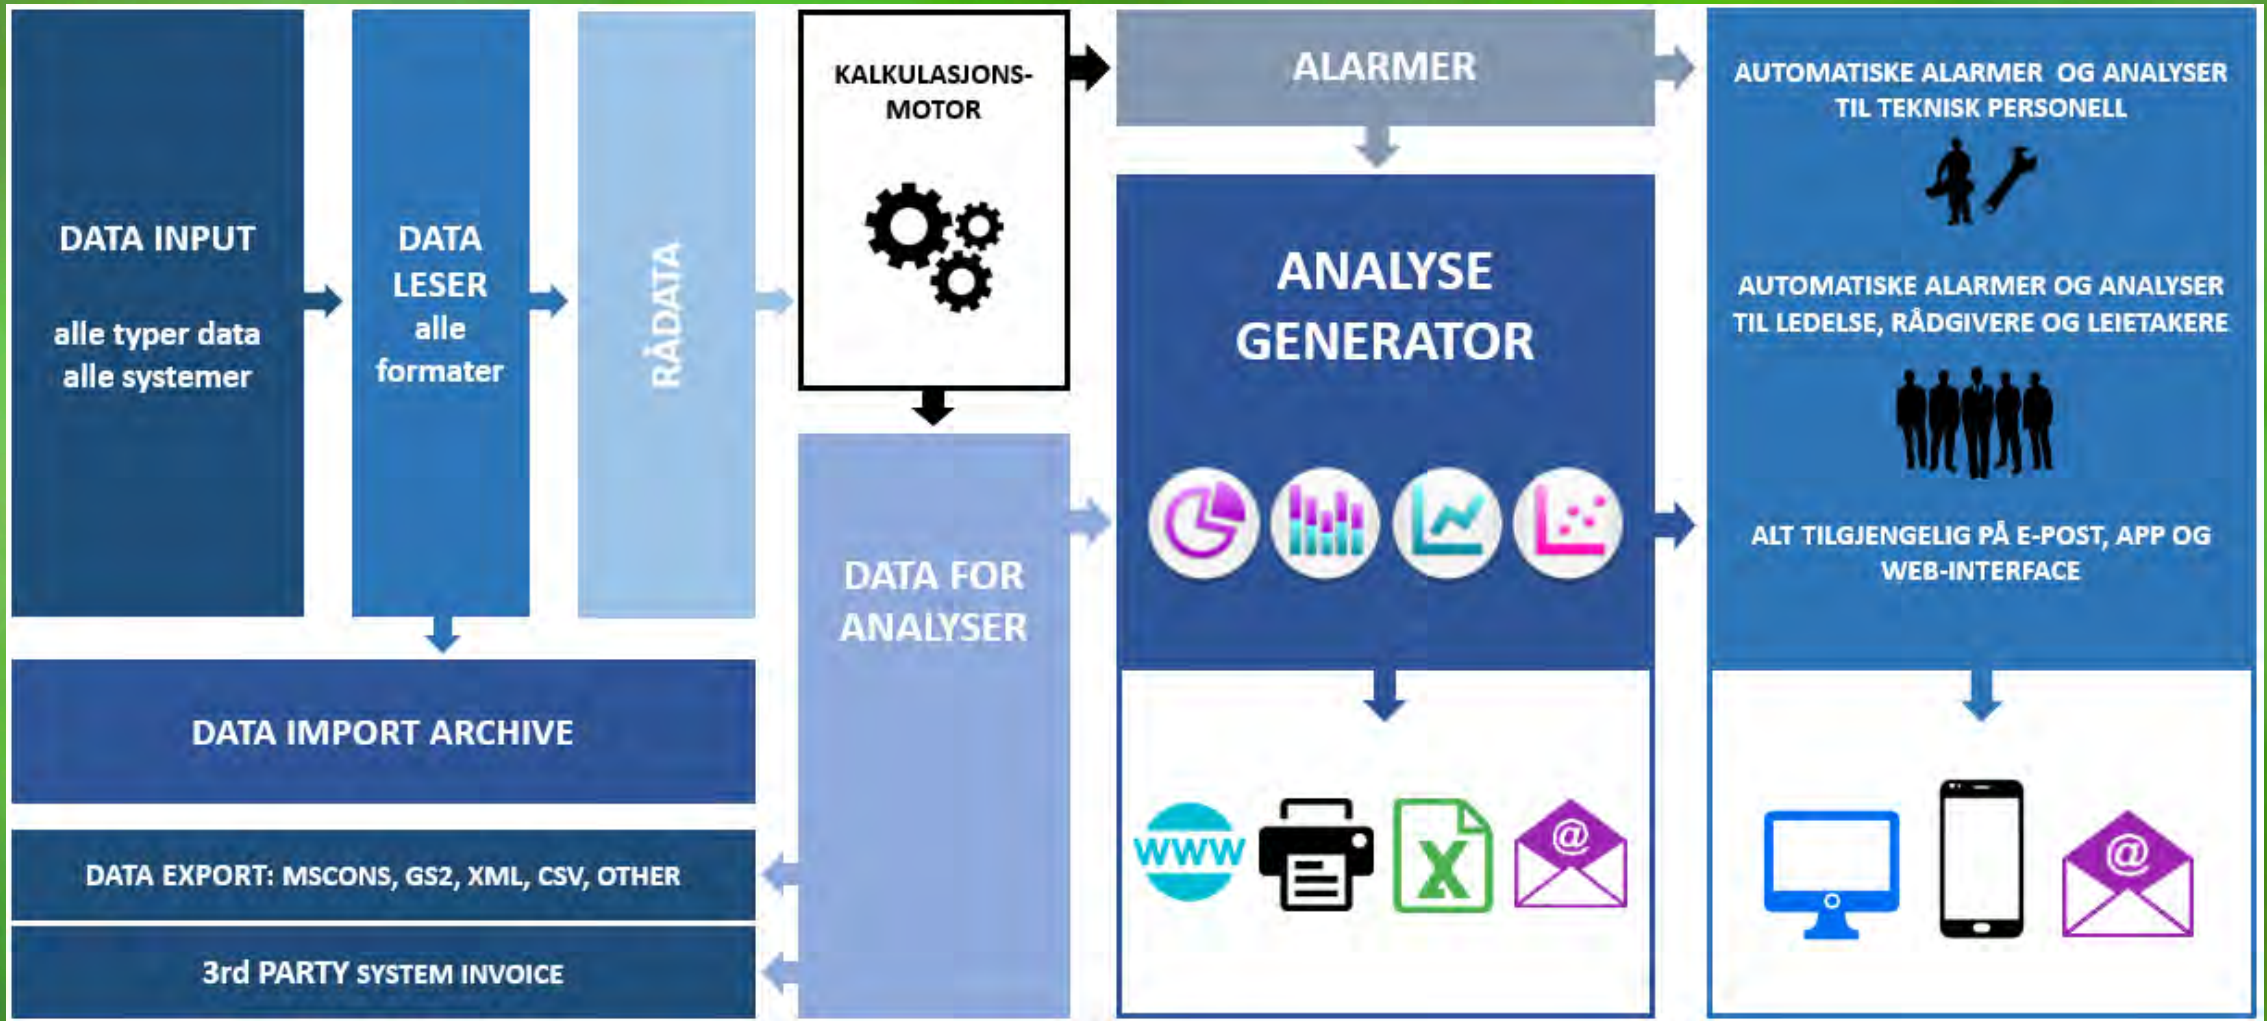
DATA INPUT

alle typer data
alle systemer

DATA
LESER
alle
formater

RÅDATA

KALKULASJONS-
MOTOR

ALARMER

ANALYSE
GENERATOR

AUTOMATISKE ALARMER OG ANALYSER
TIL TEKNISK PERSONELL

AUTOMATISKE ALARMER OG ANALYSER
TIL LEDELSE, RÅDGIVERE OG LEIETAKERE

ALT TILGJENGELIG PÅ E-POST, APP OG
WEB-INTERFACE

DATA FOR
ANALYSER

DATA IMPORT ARCHIVE

DATA EXPORT: MSCONS, GS2, XML, CSV, OTHER

3rd PARTY SYSTEM INVOICE

WWW

@

@